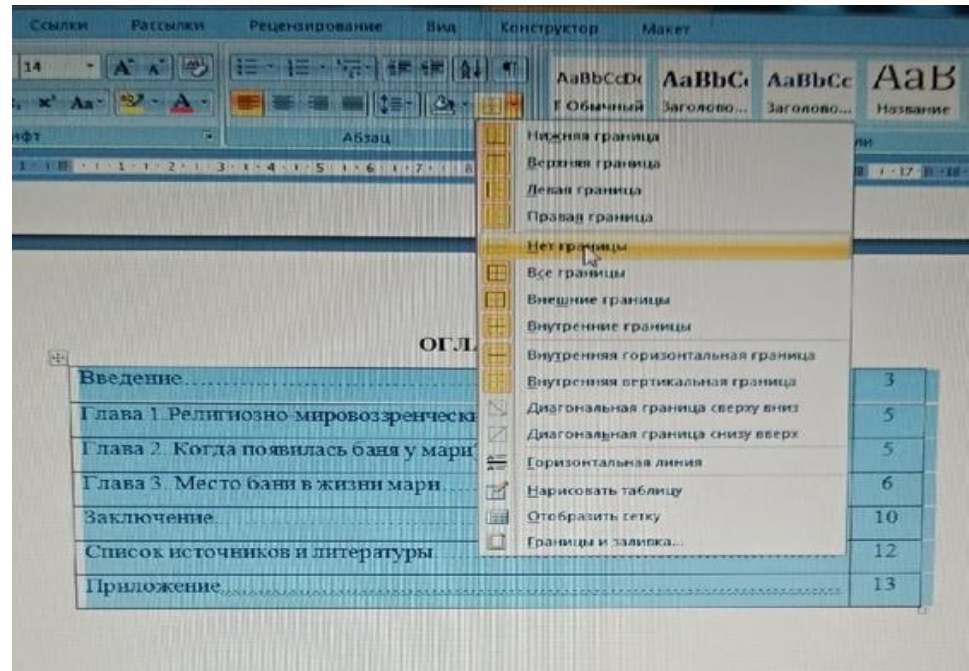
Ссылки Рассылки Рецензирование Вид Конструктор Макет

14 A A Aa

AaBbCcDc Обычный AaBbC Заголово... AaBbCc Заголово... AaB Название

шрифт Абзац Стили

Нижняя граница
Верхняя граница
Левая граница
Правая граница
Нет границы
Все границы
Внешние границы
Внутренние границы
Внутренняя горизонтальная граница
Внутренняя вертикальная граница
Диагональная граница сверху вниз
Диагональная граница снизу вверх
Горизонтальная линия
Нарисовать таблицу
Отобразить сетку
Границы и заливка...

ОГЛ

| | |
|---|---|
| Введение........................ | 3 |
| Глава 1.Религиозно мировоззренчески | 5 |
| Глава 2. Когда появилась баня у мари | 5 |
| Глава 3. Место бани в жизни мари............ | 6 |
| Заключение........................ | 10 |
| Список источников и литературы.................... | 12 |
| Приложение........................ | 13 |